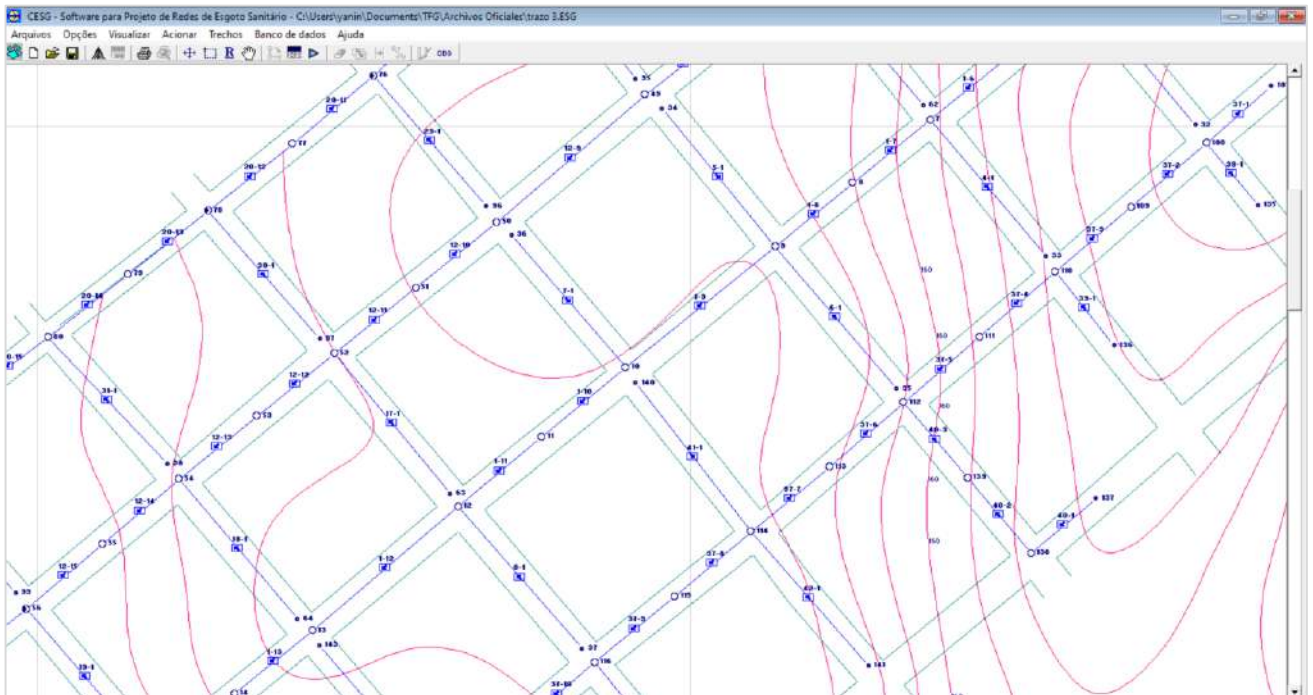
CESG - Software para Projeto de Redes de Esgoto Sanitário - C:\Users\yanin\Documents\TFG\Archivos Oficiales\trazo 3.ESG

Arquivos Opções Visualizar Acionar Trechos Banco de dados Ajuda

20-11
76
35
49
34
1-6
62
7
37-1
32
108
12-5
5-1
1-7
20-12
77
23-1
37-2
38-1
4-1
8
109
1-8
78
96
50
36
20-13
12-10
9
37-3
33
110
20-1
79
51
7-1
2-3
37-4
33-1
20-14
80
12-11
6-1
111
0-15
97
53
150
10
160
1-10
31-5
12-12
31
112
31-1
37-1
11
41-1
31-6
40-3
12-13
113
1-11
12-17
36
54
39-1
40-2
40-1
63
12
114
12-14
37-7
55
38-1
1-12
37-8
12-15
115
8-1
43-1
33
56
64
13
37-5
37
1-13
143
116
39-1
14
37-10
141